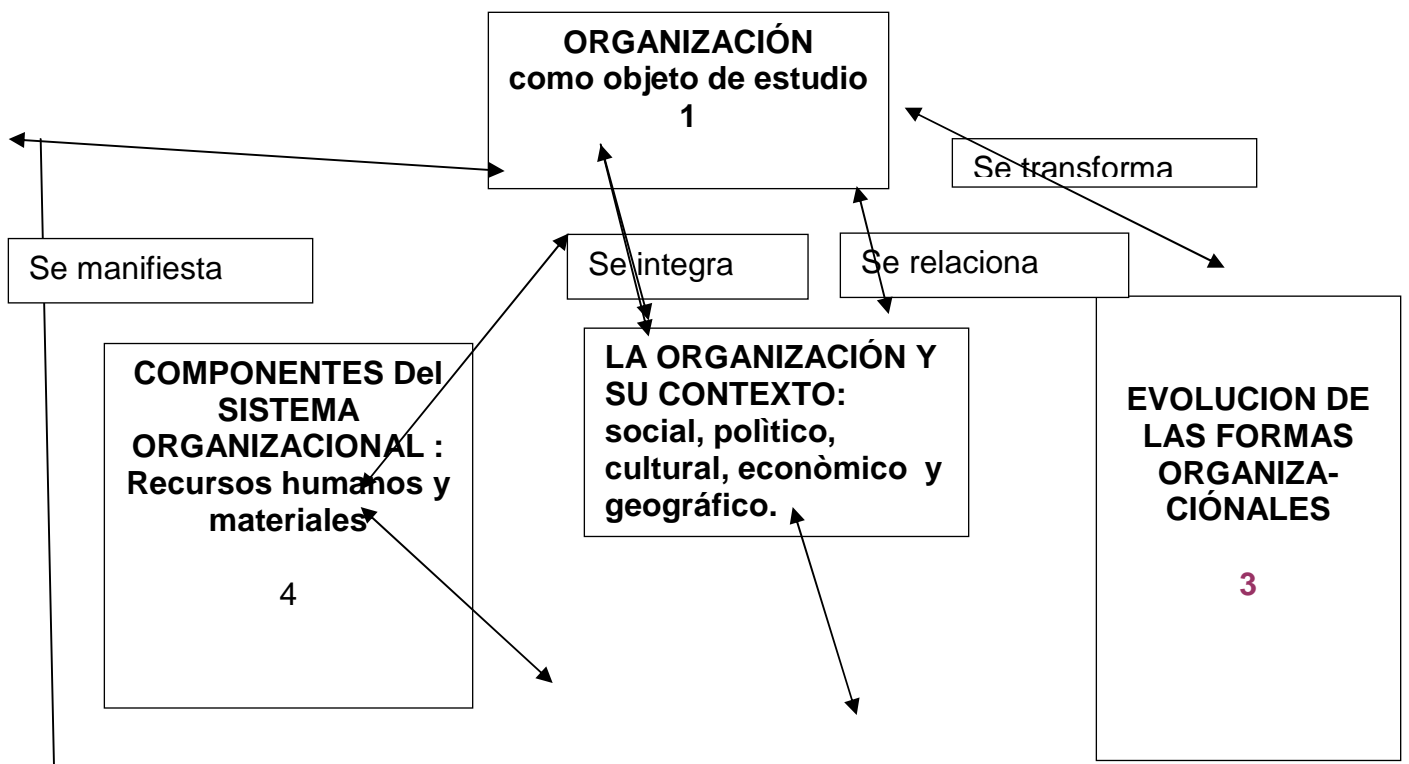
ORGANIZACIÓN
como objeto de estudio
1

Se transforma

Se manifiesta

Se integra

Se relaciona

COMPONENTES Del SISTEMA ORGANIZACIONAL : Recursos humanos y materiales

4

LA ORGANIZACIÓN Y SU CONTEXTO: social, polìtico, cultural, econòmico y geográfico.

EVOLUCION DE LAS FORMAS ORGANIZACIÓNALES

3